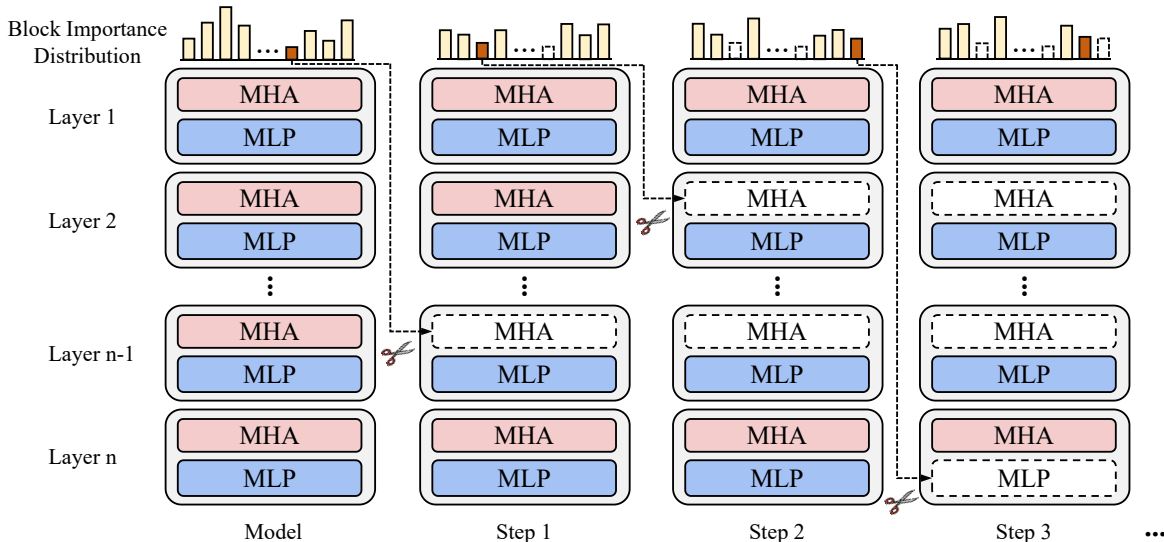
Block Importance Distribution

Layer 1

Layer 2

Layer n-1

Layer n

MHA
MLP

MHA
MLP

MHA
MLP

MHA
MLP

Model

MHA
MLP

MHA
MLP

MHA
MLP

MHA
MLP

Step 1

MHA
MLP

MHA
MLP

MHA
MLP

MHA
MLP

Step 2

MHA
MLP

MHA
MLP

MHA
MLP

MHA
MLP

Step 3

...